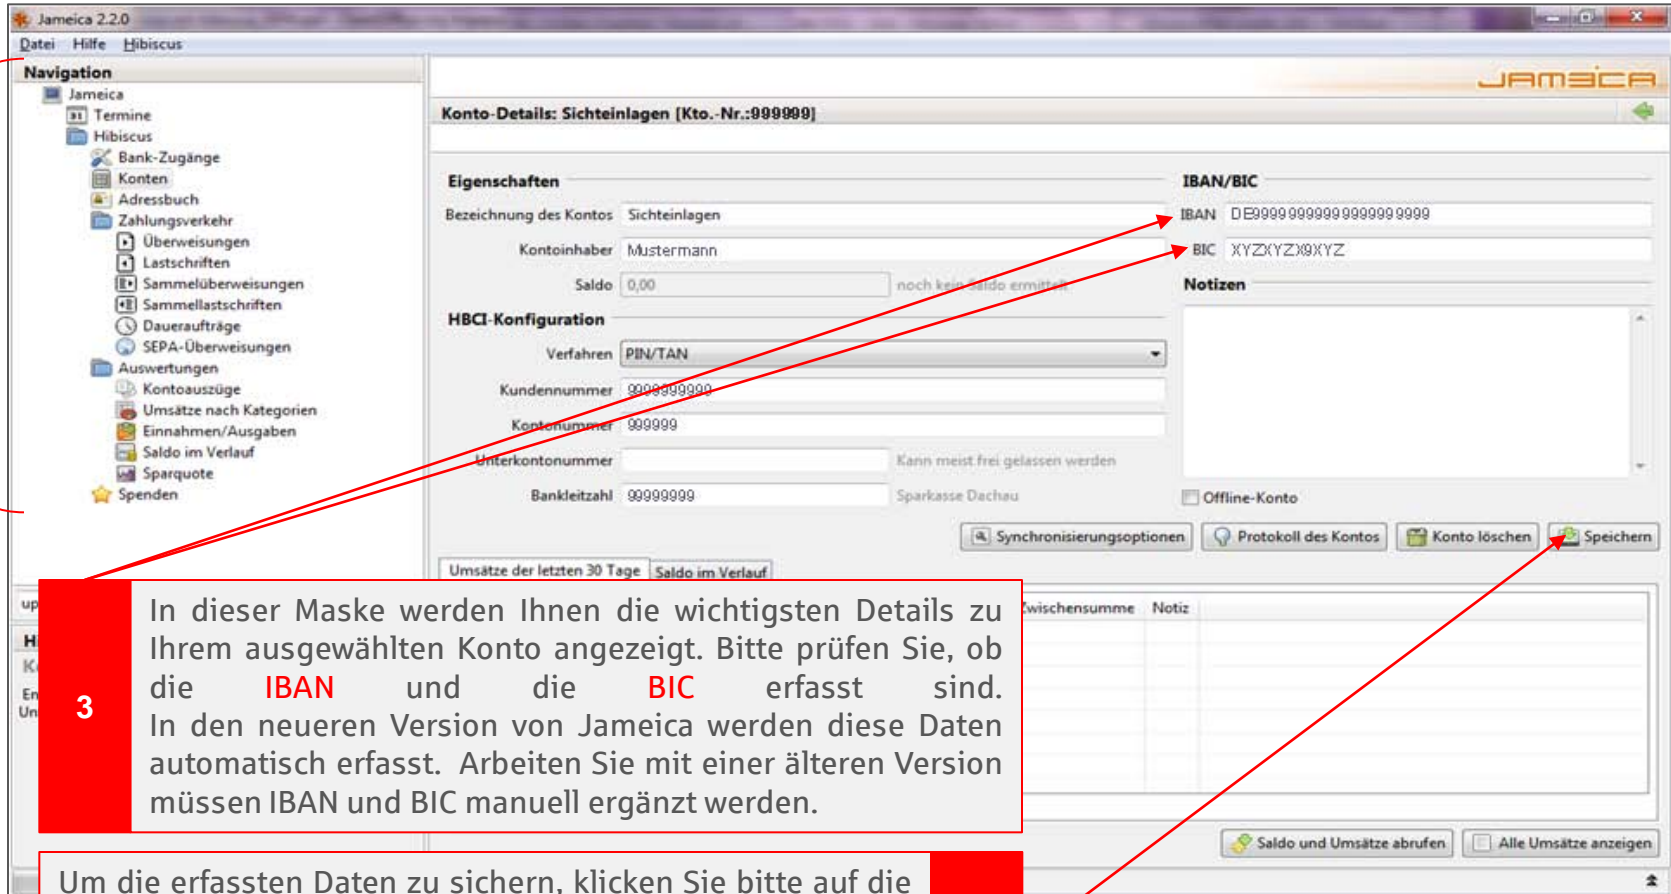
Jameica 2.2.0
Datei Hilfe Hibiscus
Navigation
Jameica
Termine
Hibiscus
Bank-Zugänge
Konten
Adressbuch
Zahlungsverkehr
Überweisungen
Lastschriften
Sammelüberweisungen
Sammellastschriften
Daueraufträge
SEPA-Überweisungen
Auswertungen
Kontoauszüge
Umsätze nach Kategorien
Einnahmen/Ausgaben
Saldo im Verlauf
Sparquote
Spenden

JAMEICA
Konto-Details: Sichteinlagen [Kto.-Nr.:999999]

Eigenschaften
Bezeichnung des Kontos Sichteinlagen
Kontoinhaber Mustermann
Saldo 0,00 noch kein Saldo ermittelt
HBCI-Konfiguration
Verfahren PIN/TAN
Kundennummer 9999999999
Kontonummer 999999
Unterkontonummer Kann meist frei gelassen werden
Bankleitzahl 99999999 Sparkasse Dachau

IBAN/BIC
IBAN DE99999999999999999999
BIC XYZXYZX9XYZ
Notizen
Offline-Konto

Synchronisierungsoptionen Protokoll des Kontos Konto löschen Speichern

Umsätze der letzten 30 Tage Saldo im Verlauf
Zwischensumme Notiz

3
In dieser Maske werden Ihnen die wichtigsten Details zu Ihrem ausgewählten Konto angezeigt. Bitte prüfen Sie, ob die IBAN und die BIC erfasst sind. In den neueren Version von Jameica werden diese Daten automatisch erfasst. Arbeiten Sie mit einer älteren Version müssen IBAN und BIC manuell ergänzt werden.

Saldo und Umsätze abrufen Alle Umsätze anzeigen

Um die erfassten Daten zu sichern, klicken Sie bitte auf die